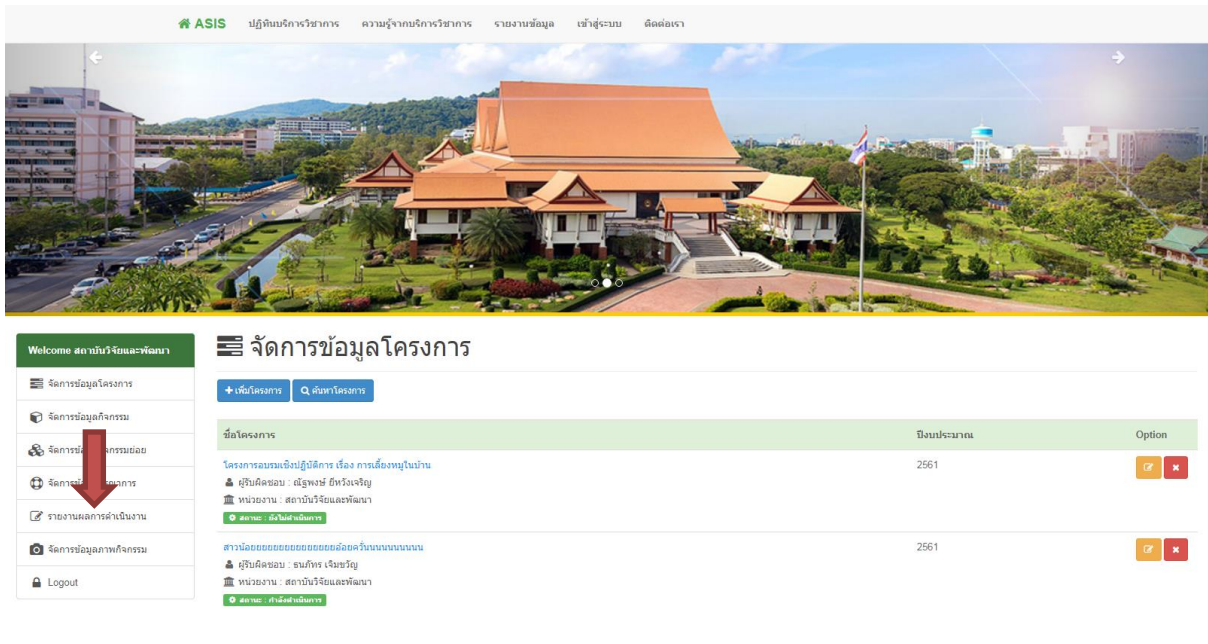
ASIS ปฏิทินบริการวิชาการ ความรู้จากบริการวิชาการ รายงานข้อมูล เข้าสู่ระบบ ติดต่อเรา

Welcome สถาบันวิจัยและพัฒนา

จัดการข้อมูลโครงการ

จัดการข้อมูลกิจกรรม

จัดการข้อ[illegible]กรรมย่อย

จัดการ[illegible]การ

รายงานผลการดำเนินงาน

จัดการข้อมูลภาพกิจกรรม

Logout

จัดการข้อมูลโครงการ

+ เพิ่มโครงการ ค้นหาโครงการ

| ชื่อโครงการ | ปีงบประมาณ | Option |
|---|---|---|
| โครงการอบรมเชิงปฏิบัติการ เรื่อง การเลี้ยงหมูในบ้าน ผู้รับผิดชอบ : ณัฐพงษ์ ยี่หวังเจริญ หน่วยงาน : สถาบันวิจัยและพัฒนา สถานะ : ยังไม่ดำเนินการ | 2561 | |
| สาวน้อยยยยยยยยยยยยยยยอ้อยครึ่นนนนนนนนน ผู้รับผิดชอบ : ธนภัทร เจิมขวัญ หน่วยงาน : สถาบันวิจัยและพัฒนา สถานะ : กำลังดำเนินการ | 2561 | |